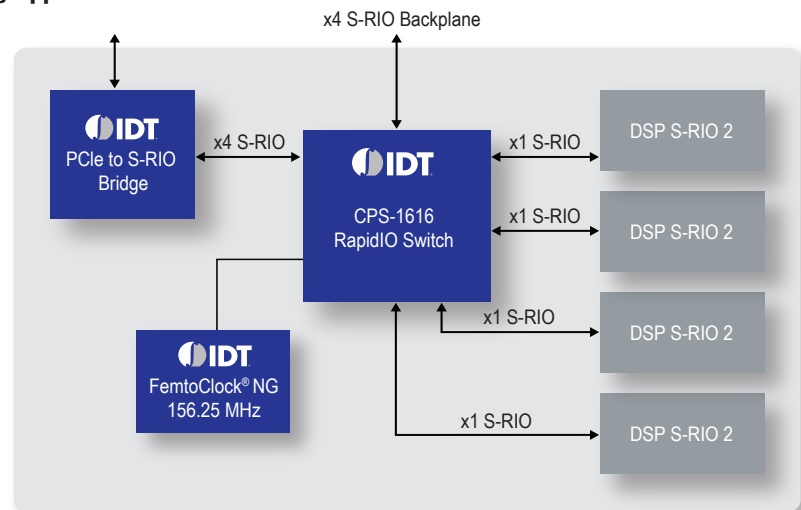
x4 S-RIO Backplane

IDT
PCIe to S-RIO Bridge

x4 S-RIO

IDT
CPS-1616
RapidIO Switch

x1 S-RIO

DSP S-RIO 2

x1 S-RIO

DSP S-RIO 2

x1 S-RIO

DSP S-RIO 2

IDT
FemtoClock® NG
156.25 MHz

x1 S-RIO

DSP S-RIO 2